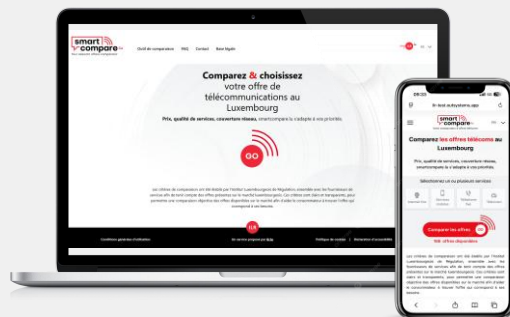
smart compare

Outil de comparaison FAQ Contact Base légale

Comparez & choisissez votre offre de télécommunications au Luxembourg

Prix, qualité de services, couverture réseau, smartcompare lu s'adapte à vos priorités.

GO

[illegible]

Conditions générales d'utilisation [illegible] Politique de cookies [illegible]

09:25

lu-test.suby.systems.app

smart compare

Comparez les offres télécoms au Luxembourg

Prix, qualité de services, couverture réseau, smartcompare.lu s'adapte à vos priorités.

Sélectionnez un ou plusieurs services

Comparer les offres

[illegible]

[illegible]